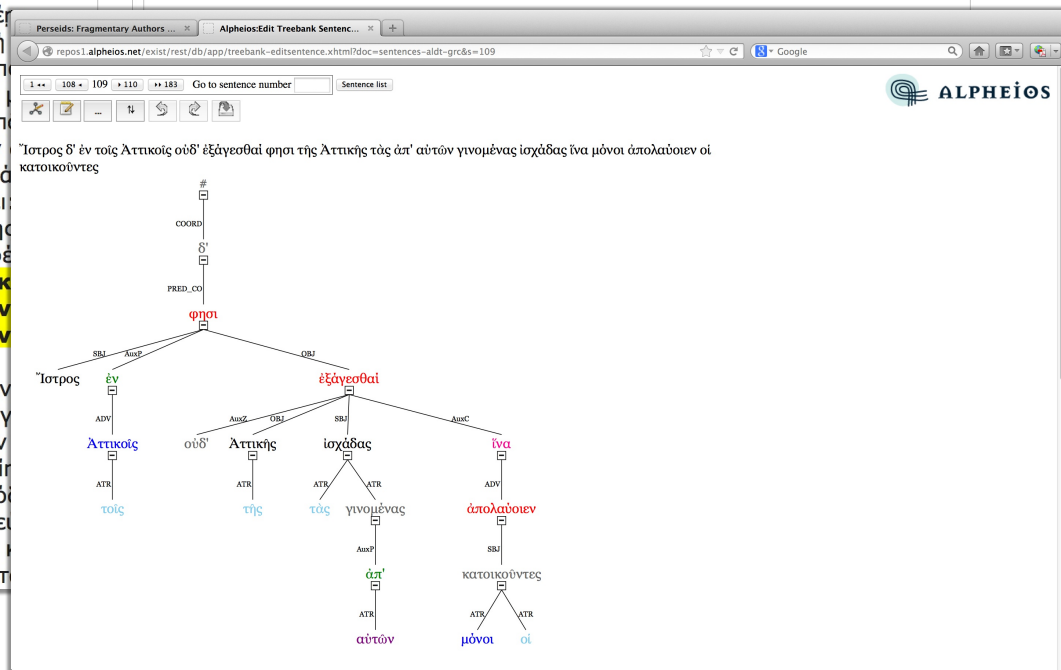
Perseids: Fragmentary Authors ...
Alpheios:Edit Treebank Sentenc...
repos1.alpheios.net/exist/rest/db/app/treebank-editsentence.xhtml?doc=sentences-aldt-grc&s=109
Google

1 ◂◂ 108 ◂ 109 ▸ 110 ▸▸ 183 Go to sentence number Sentence list

...

ALPHEIOS

Ἴστρος δ' ἐν τοῖς Ἀττικοῖς οὐδ' ἐξάγεσθαί φησι τῆς Ἀττικῆς τὰς ἀπ' αὐτῶν γινομένας ἰσχάδας ἵνα μόνοι ἀπολαύοιεν οἱ κατοικοῦντες

#
COORD
δ'
PRED_CO
φησι
SBJ AuxP OBJ
Ἴστρος ἐν ἐξάγεσθαί
ADV
Ἀττικοῖς
ATR
τοῖς
AuxZ OBJ SBJ AuxC
οὐδ' Ἀττικῆς ἰσχάδας ἵνα
ATR
τῆς
ATR ATR
τὰς γινομένας
AuxP
ἀπ'
ATR
αὐτῶν
ADV
ἀπολαύοιεν
SBJ
κατοικοῦντες
ATR ATR
μόνοι οἱ